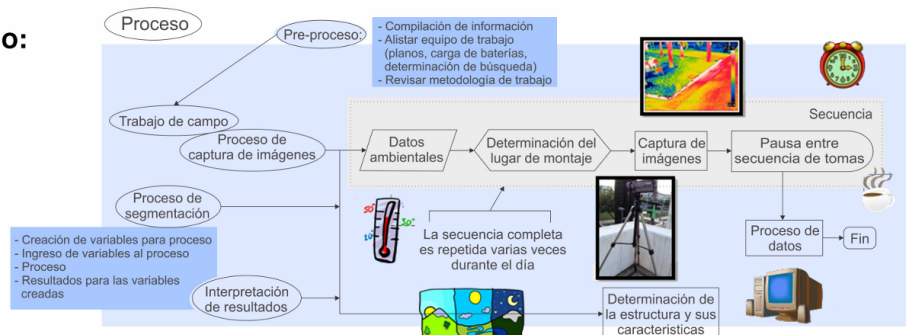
o:

Proceso

Pre-proceso;

- Compilación de información
- Alistar equipo de trabajo (planos, carga de baterías, determinación de búsqueda)
- Revisar metodología de trabajo

Trabajo de campo

Secuencia

Proceso de captura de imágenes

Datos ambientales

Determinación del lugar de montaje

Captura de imágenes

Pausa entre secuencia de tomas

Proceso de segmentación

La secuencia completa es repetida varias veces durante el día

Proceso de datos

Fin

- Creación de variables para proceso
- Ingreso de variables al proceso
- Proceso
- Resultados para las variables creadas

Interpretación de resultados

Determinación de la estructura y sus caracteristicas